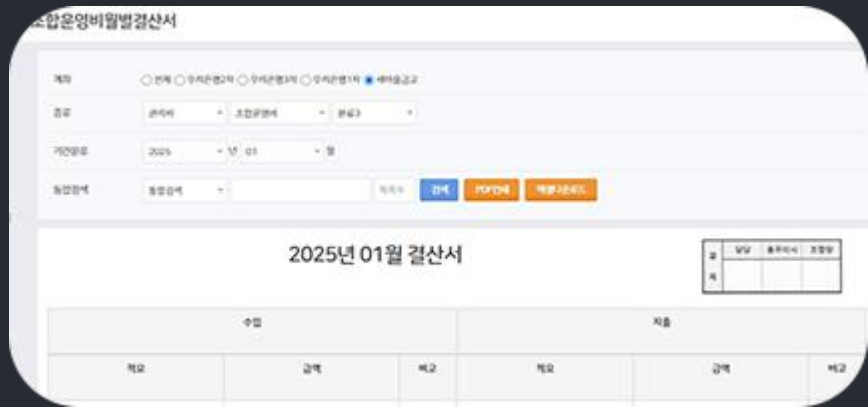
조합운영비월별결산서

계좌 ○전체 ○우리은행2차 ○우리은행3차 ○우리은행1차 ● 새마을금고

종류 관리비 조합운영비 분담금

기간정루 2025 년 01 월

동합검색 동합검색 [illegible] 검색 PDF인쇄 엑셀다운로드

2025년 01월 결산서

| 결재 | 담당 | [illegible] | 조합장 |
|---|---|---|---|
| | | | |

| 수입 | | | 지출 | | |
|---|---|---|---|---|---|
| 적요 | 금액 | 비고 | 적요 | 금액 | 비고 |